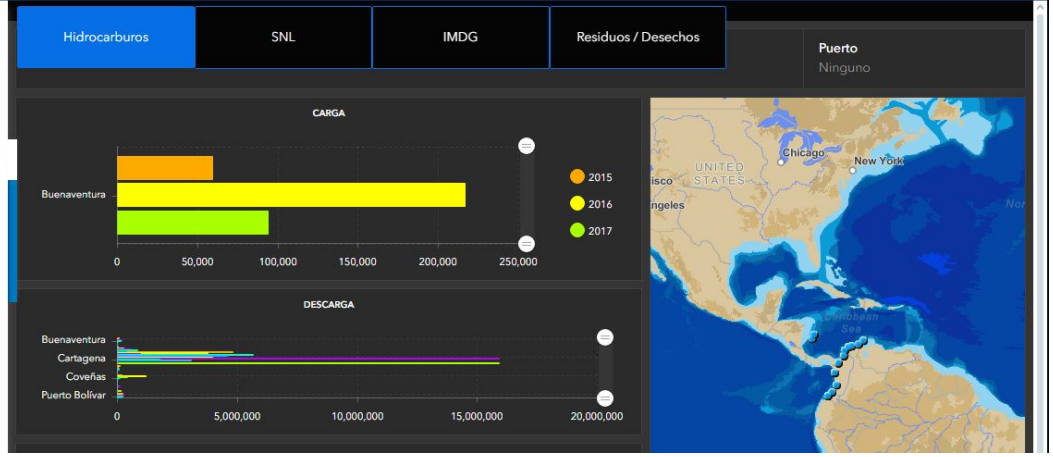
Hidrocarburos
SNL
IMDG
Residuos / Desechos

Puerto
Ninguno

CARGA

Buenaventura

0
50,000
100,000
150,000
200,000
250,000

2015
2016
2017

DESCARGA

Buenaventura
Cartagena
Coveñas
Puerto Bolívar

0
5,000,000
10,000,000
15,000,000
20,000,000

UNITED STATES
Chicago
New York
isco
ngeles
Caribbean Sea
Nor